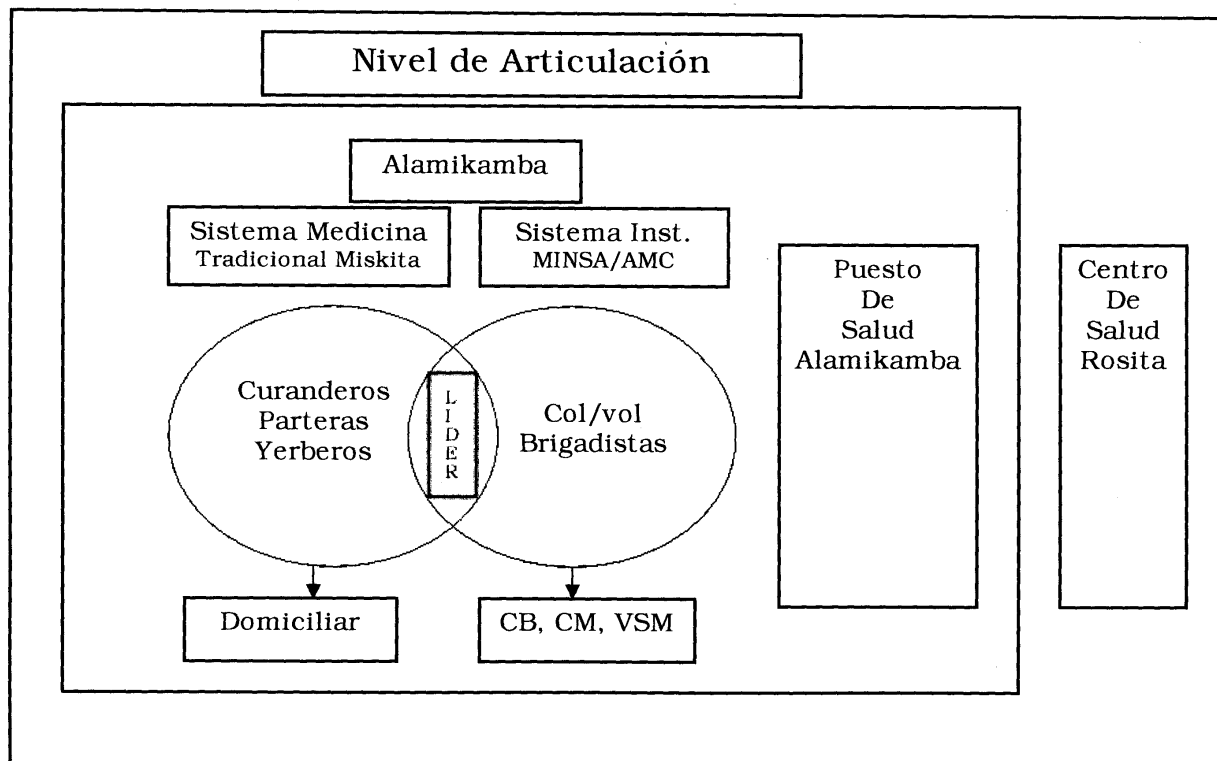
Nivel de Articulación

Alamikamba

Sistema Medicina
Tradicional Miskita

Sistema Inst.
MINSA/AMC

Curanderos
Parteras
Yerberos

L
I
D
E
R

Col/vol
Brigadistas

Domiciliar

CB, CM, VSM

Puesto
De
Salud
Alamikamba

Centro
De
Salud
Rosita